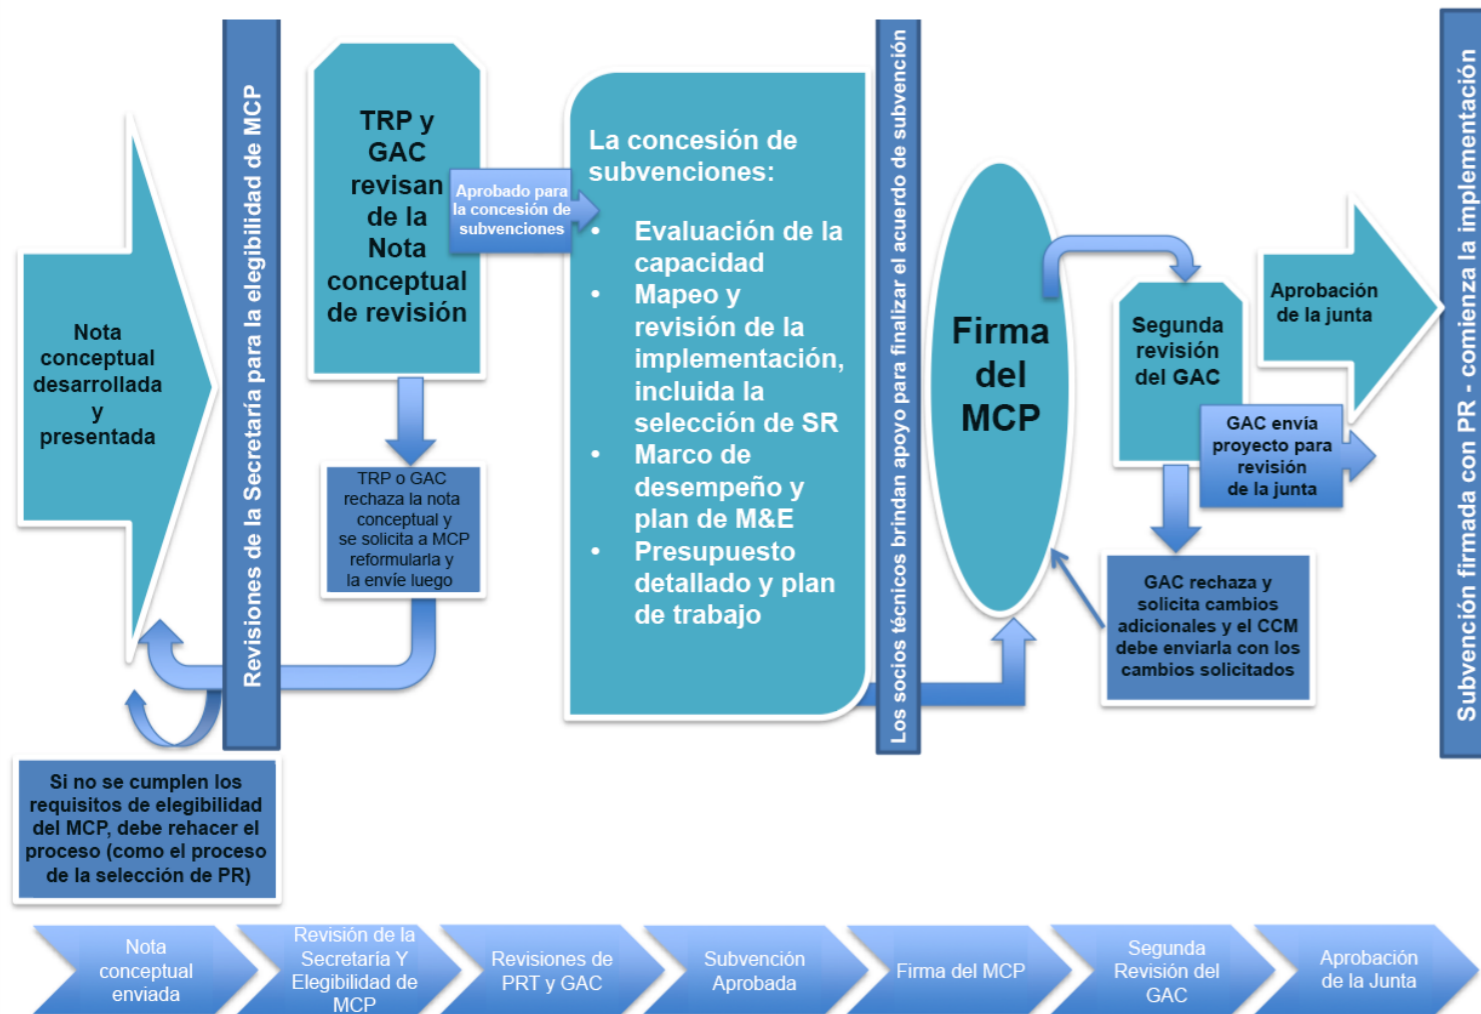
Nota conceptual desarrollada y presentada

Revisiones de la Secretaría para la elegibilidad de MCP

TRP y GAC revisan de la Nota conceptual de revisión

Aprobado para la concesión de subvenciones

TRP o GAC rechaza la nota conceptual y se solicita a MCP reformularla y la envíe luego

Si no se cumplen los requisitos de elegibilidad del MCP, debe rehacer el proceso (como el proceso de la selección de PR)

La concesión de subvenciones:
• Evaluación de la capacidad
• Mapeo y revisión de la implementación, incluida la selección de SR
• Marco de desempeño y plan de M&E
• Presupuesto detallado y plan de trabajo

Los socios técnicos brindan apoyo para finalizar el acuerdo de subvención

Firma del MCP

Segunda revisión del GAC

GAC envía proyecto para revisión de la junta

GAC rechaza y solicita cambios adicionales y el CCM debe enviarla con los cambios solicitados

Aprobación de la junta

Subvención firmada con PR - comienza la implementación

Nota conceptual enviada | Revisión de la Secretaria Y Elegibilidad de MCP | Revisiones de PRT y GAC | Subvención Aprobada | Firma del MCP | Segunda Revisión del GAC | Aprobación de la Junta